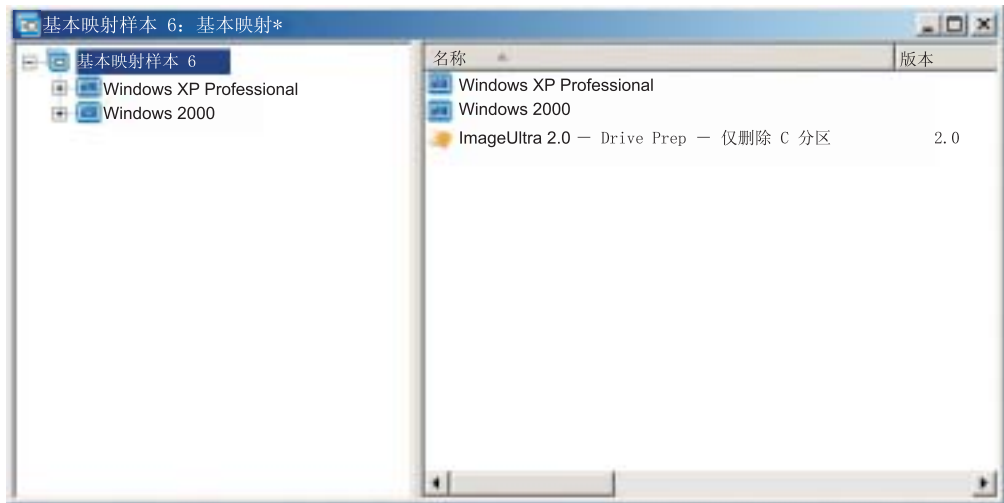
基本映射样本 6：基本映射*

基本映射样本 6
Windows XP Professional
Windows 2000

| 名称 | 版本 |
|---|---|
| Windows XP Professional | |
| Windows 2000 | |
| ImageUltra 2.0 — Drive Prep — 仅删除 C 分区 | 2.0 |